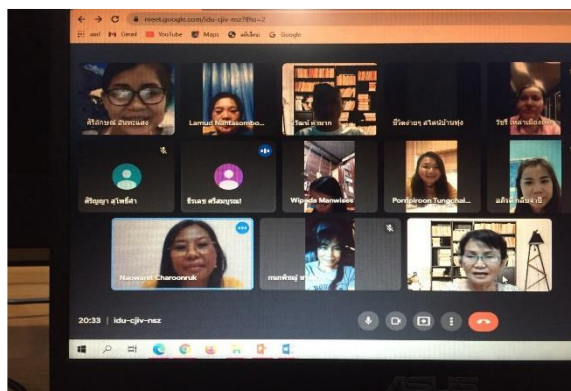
meet.google.com/idu-cjiv-nsz?hs=2

แอป Gmail YouTube Maps แปลภาษา Google

ศิริลักษณ์ อินทะแสง

Lamud Nantasombo...

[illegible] ศาสนา

ปิยิดงามฤ สโตน์บ้านทุ่ง

รัชนี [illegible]

ศิริญญา สุโพธิ์คำ

ธีรนตร ศรีสมบูรณ์

Wipada Manwises

Pornpiroon Tungchal...

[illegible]

Naowarat Charoonruk

กนกพิชญ์ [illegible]

20:33 | idu-cjiv-nsz